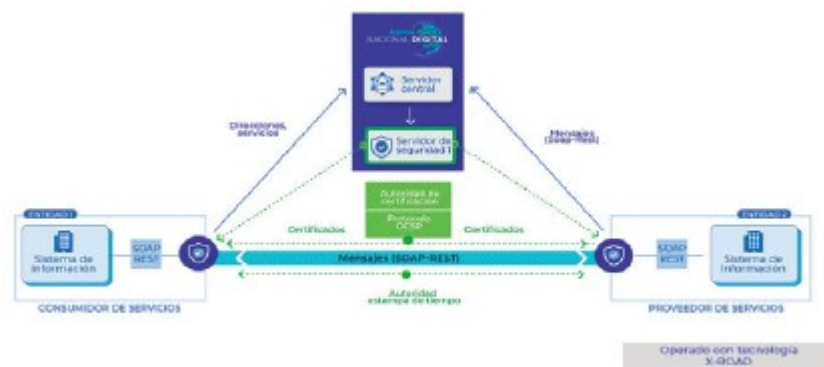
Agencia NACIONAL DIGITAL

Servidor central

Servidor de seguridad 1

Direcciones, servicios

Mensajes (SOAP-REST)

Autoridad de certificación

Protocolo OCSP

Certificados

Certificados

ENTIDAD 1

Sistema de información

SOAP REST

Mensajes (SOAP-REST)

ENTIDAD 2

SOAP REST

Sistema de información

Autoridad estampa de tiempo

CONSUMIDOR DE SERVICIOS

PROVEEDOR DE SERVICIOS

Operado con tecnología X-ROAD